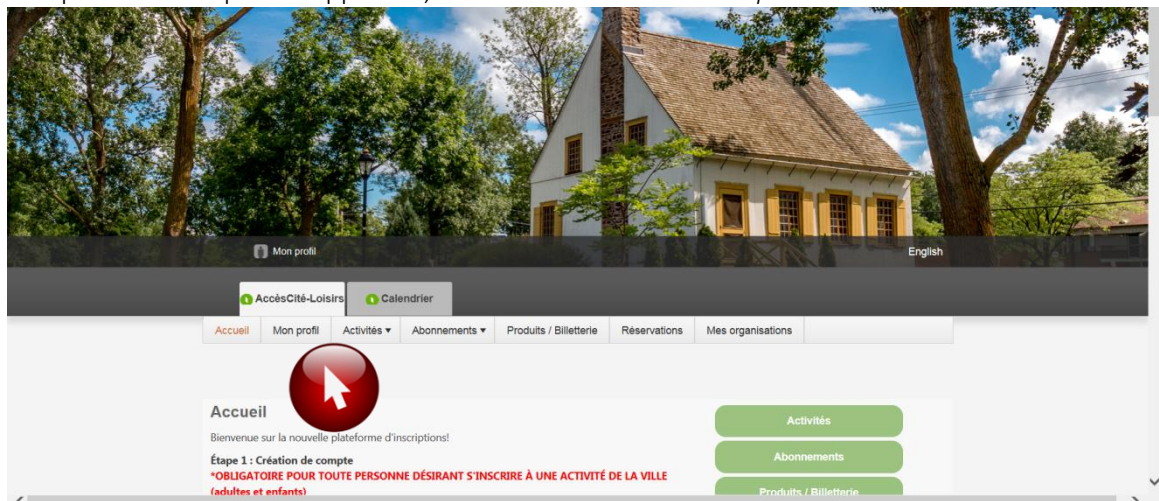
Mon profil

English

AccèsCité-Loisirs

Calendrier

Accueil | Mon profil | Activités ▾ | Abonnements ▾ | Produits / Billetterie | Réservations | Mes organisations

Accueil

Bienvenue sur la nouvelle plateforme d'inscriptions!

Étape 1 : Création de compte

*OBLIGATOIRE POUR TOUTE PERSONNE DÉSIRANT S'INSCRIRE À UNE ACTIVITÉ DE LA VILLE (adultes et enfants)

Activités

Abonnements

Produits / Billetterie